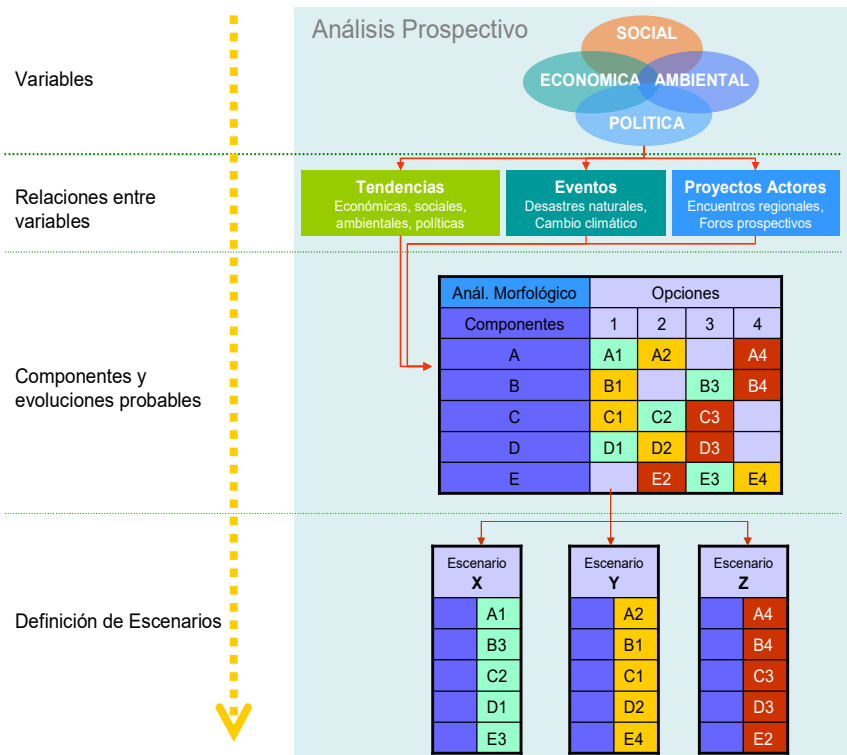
Variables

Análisis Prospectivo

SOCIAL
ECONOMICA
AMBIENTAL
POLITICA

Relaciones entre variables

**Tendencias**
Económicas, sociales, ambientales, políticas

**Eventos**
Desastres naturales, Cambio climático

**Proyectos Actores**
Encuentros regionales, Foros prospectivos

Componentes y evoluciones probables

| Anál. Morfológico | Opciones | | | |
|---|---|---|---|---|
| Componentes | 1 | 2 | 3 | 4 |
| A | A1 | A2 | | A4 |
| B | B1 | | B3 | B4 |
| C | C1 | C2 | C3 | |
| D | D1 | D2 | D3 | |
| E | | E2 | E3 | E4 |

Definición de Escenarios

| Escenario X |
|---|
| A1 |
| B3 |
| C2 |
| D1 |
| E3 |

| Escenario Y |
|---|
| A2 |
| B1 |
| C1 |
| D2 |
| E4 |

| Escenario Z |
|---|
| A4 |
| B4 |
| C3 |
| D3 |
| E2 |